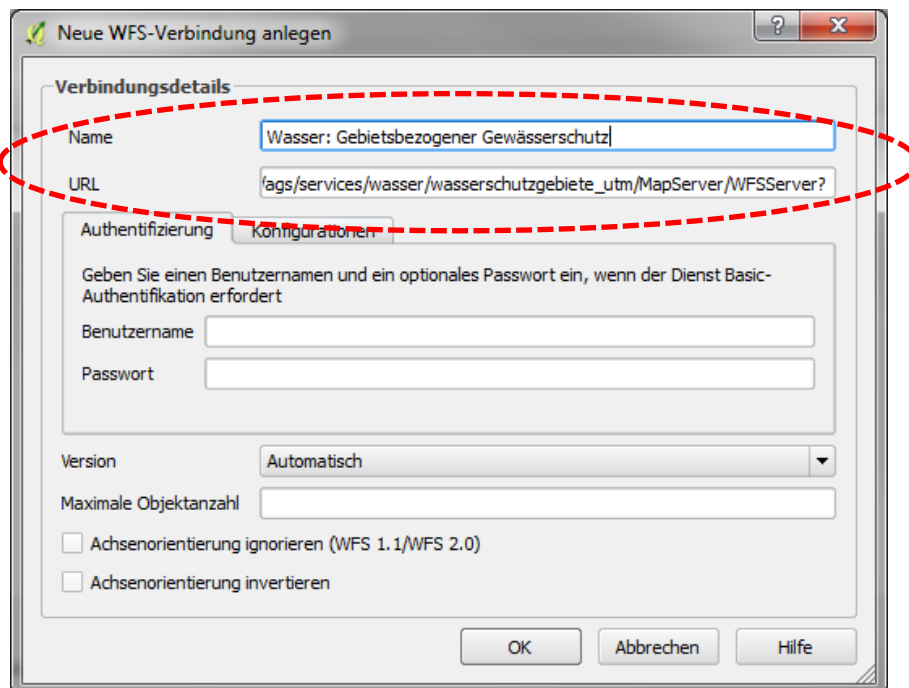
Neue WFS-Verbindung anlegen

?

X

Verbindungsdetails

Name

Wasser: Gebietsbezogener Gewässerschutz

URL

/ags/services/wasser/wasserschutzgebiete_utm/MapServer/WFSServer?

Authentifizierung

Konfigurationen

Geben Sie einen Benutzernamen und ein optionales Passwort ein, wenn der Dienst Basic-Authentifikation erfordert

Benutzername

Passwort

Version

Automatisch

Maximale Objektanzahl

Achsenorientierung ignorieren (WFS 1.1/WFS 2.0)

Achsenorientierung invertieren

OK

Abbrechen

Hilfe